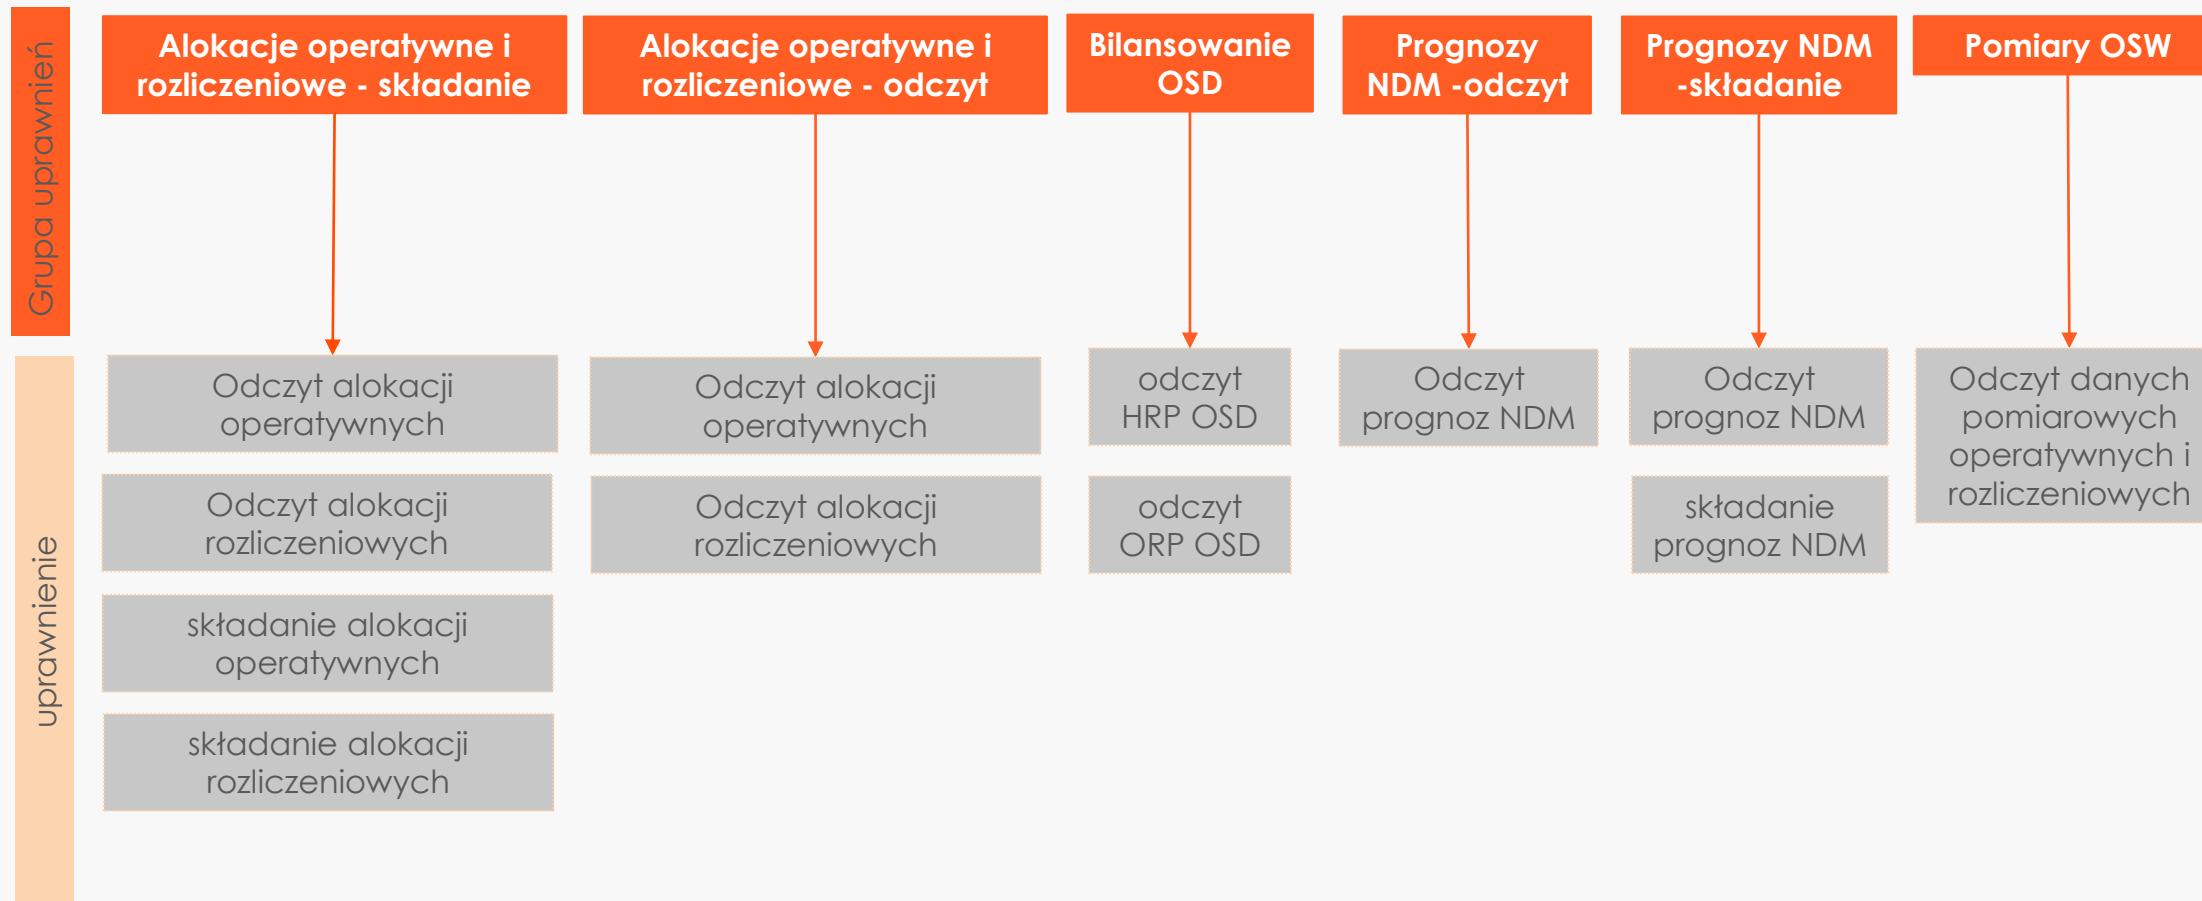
Grupa uprawnień

Alokacje operatywne i rozliczeniowe - składanie

Alokacje operatywne i rozliczeniowe - odczyt

Bilansowanie OSD

Prognozy NDM -odczyt

Prognozy NDM -składanie

Pomiary OSW

uprawnienie

Odczyt alokacji operatywnych

Odczyt alokacji rozliczeniowych

składanie alokacji operatywnych

składanie alokacji rozliczeniowych

Odczyt alokacji operatywnych

Odczyt alokacji rozliczeniowych

odczyt HRP OSD

odczyt ORP OSD

Odczyt prognoz NDM

Odczyt prognoz NDM

składanie prognoz NDM

Odczyt danych pomiarowych operatywnych i rozliczeniowych